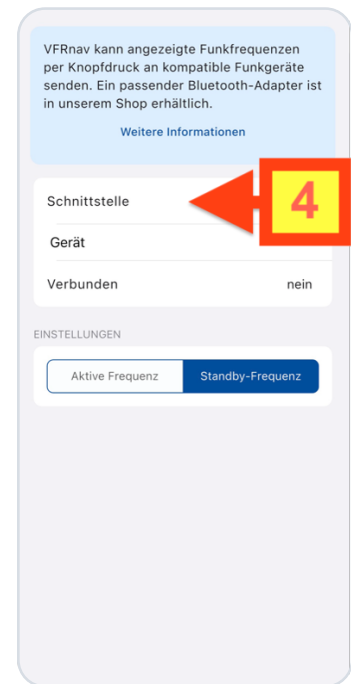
VFRnav kann angezeigte Funkfrequenzen per Knopfdruck an kompatible Funkgeräte senden. Ein passender Bluetooth-Adapter ist in unserem Shop erhältlich.

Weitere Informationen

Schnittstelle

4

Gerät

Verbunden nein

EINSTELLUNGEN

Aktive Frequenz | Standby-Frequenz